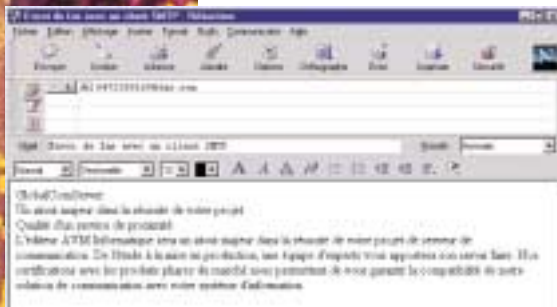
Envoi de fax avec un client SMTP - Netscape

Fichier Edition Affichage Insérer Format Outils Communicator Aide

Envoyer Accusé Adresse Joindre Options Orthographe Enreg. Sécurité Sécurité

À: 0147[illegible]@fax.com

Objet: Envoi de fax avec un client SMTP

Priorité: Normale

Normal Proportionnel 12 A A A A

GlobalComServer
Un atout majeur dans la réussite de votre projet
Qualité d'un service de proximité
L'éditeur AVM Informatique sera un atout majeur dans la réussite de votre projet de serveur de communication. De l'étude à la mise en production, une équipe d'experts vous apportera son savoir faire. Nos certifications avec les produits phares du marché nous permettent de vous garantir la compatibilité de notre solution de communication avec votre système d'information.